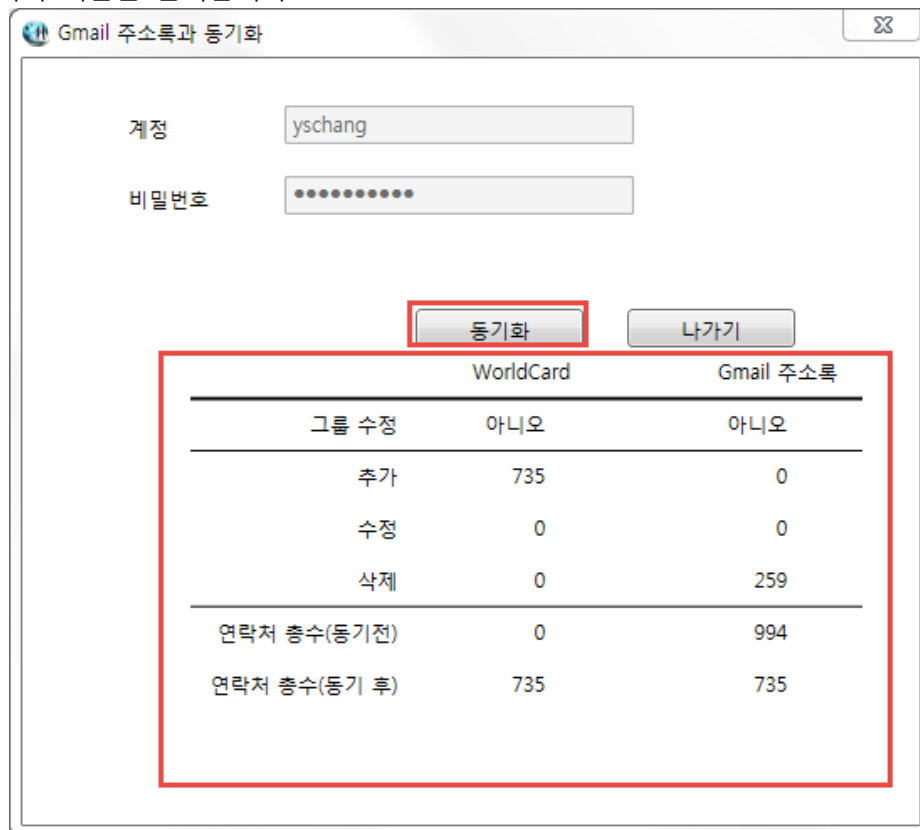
Gmail 주소록과 동기화

계정 yschang

비밀번호 ●●●●●●●●●●●

동기화 나가기

| | WorldCard | Gmail 주소록 |
|---|---|---|
| 그룹 수정 | 아니오 | 아니오 |
| 추가 | 735 | 0 |
| 수정 | 0 | 0 |
| 삭제 | 0 | 259 |
| 연락처 총수(동기전) | 0 | 994 |
| 연락처 총수(동기 후) | 735 | 735 |